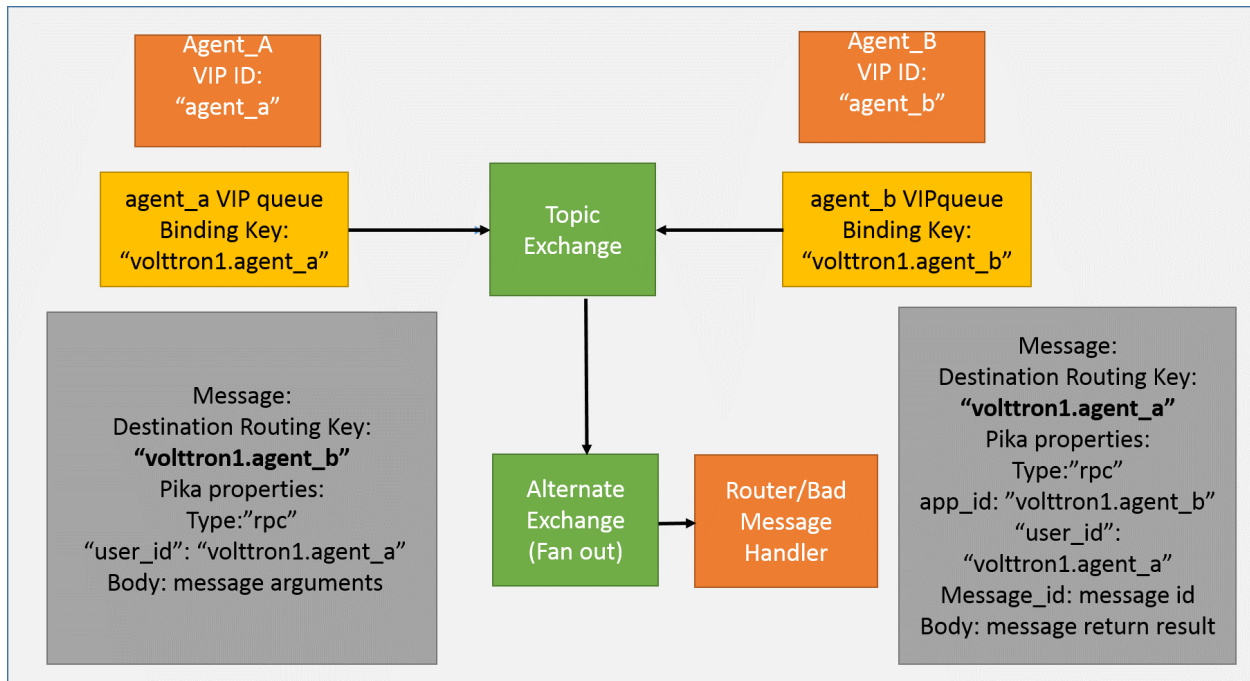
Agent_A
VIP ID:
“agent_a”

Agent_B
VIP ID:
“agent_b”

agent_a VIP queue
Binding Key:
“volttron1.agent_a”

Topic
Exchange

agent_b VIPqueue
Binding Key:
“volttron1.agent_b”

Message:
Destination Routing Key:
**“volttron1.agent_b”**
Pika properties:
Type:”rpc”
“user_id”: “volttron1.agent_a”
Body: message arguments

Alternate
Exchange
(Fan out)

Router/Bad
Message
Handler

Message:
Destination Routing Key:
**“volttron1.agent_a”**
Pika properties:
Type:”rpc”
app_id: ”volttron1.agent_b”
“user_id”:
“volttron1.agent_a”
Message_id: message id
Body: message return result